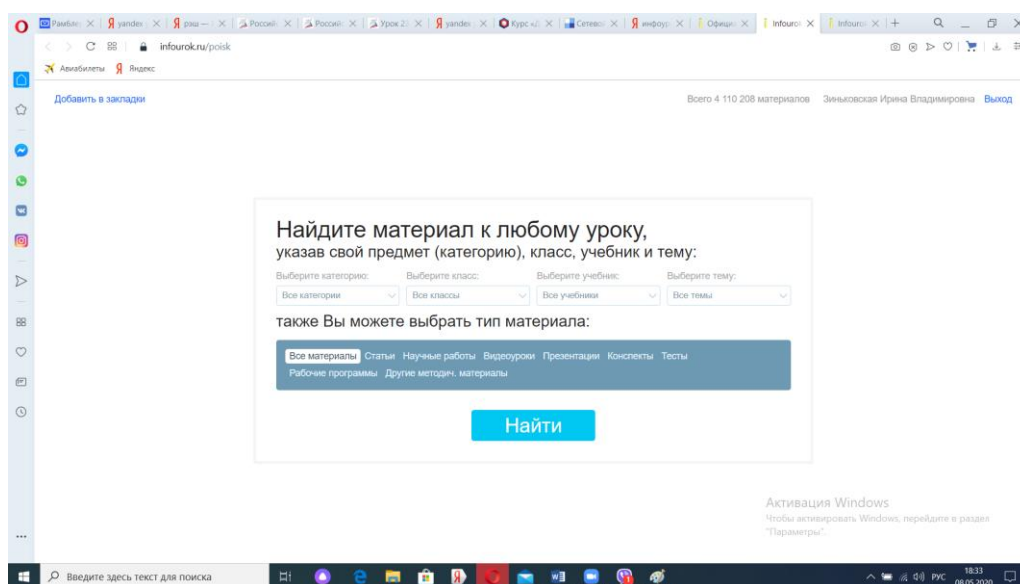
Рамблер | yandex | рэш — | Российс | Российс | Урок 2 | yandex | Курс « | Сетевой | информ | Официа | Infourok | Infourok

infourok.ru/poisk

Авиабилеты Яндекс

Добавить в закладки

Всего 4 110 208 материалов Зиньковская Ирина Владимировна Выход

Найдите материал к любому уроку,
указав свой предмет (категорию), класс, учебник и тему:

Выберите категорию: Выберите класс: Выберите учебник: Выберите тему:

Все категории Все классы Все учебники Все темы

также Вы можете выбрать тип материала:

Все материалы Статьи Научные работы Видеоуроки Презентации Конспекты Тесты Рабочие программы Другие методич. материалы

Найти

Активация Windows
Чтобы активировать Windows, перейдите в раздел "Параметры".

Введите здесь текст для поиска

РУС 18:33 08.05.2020